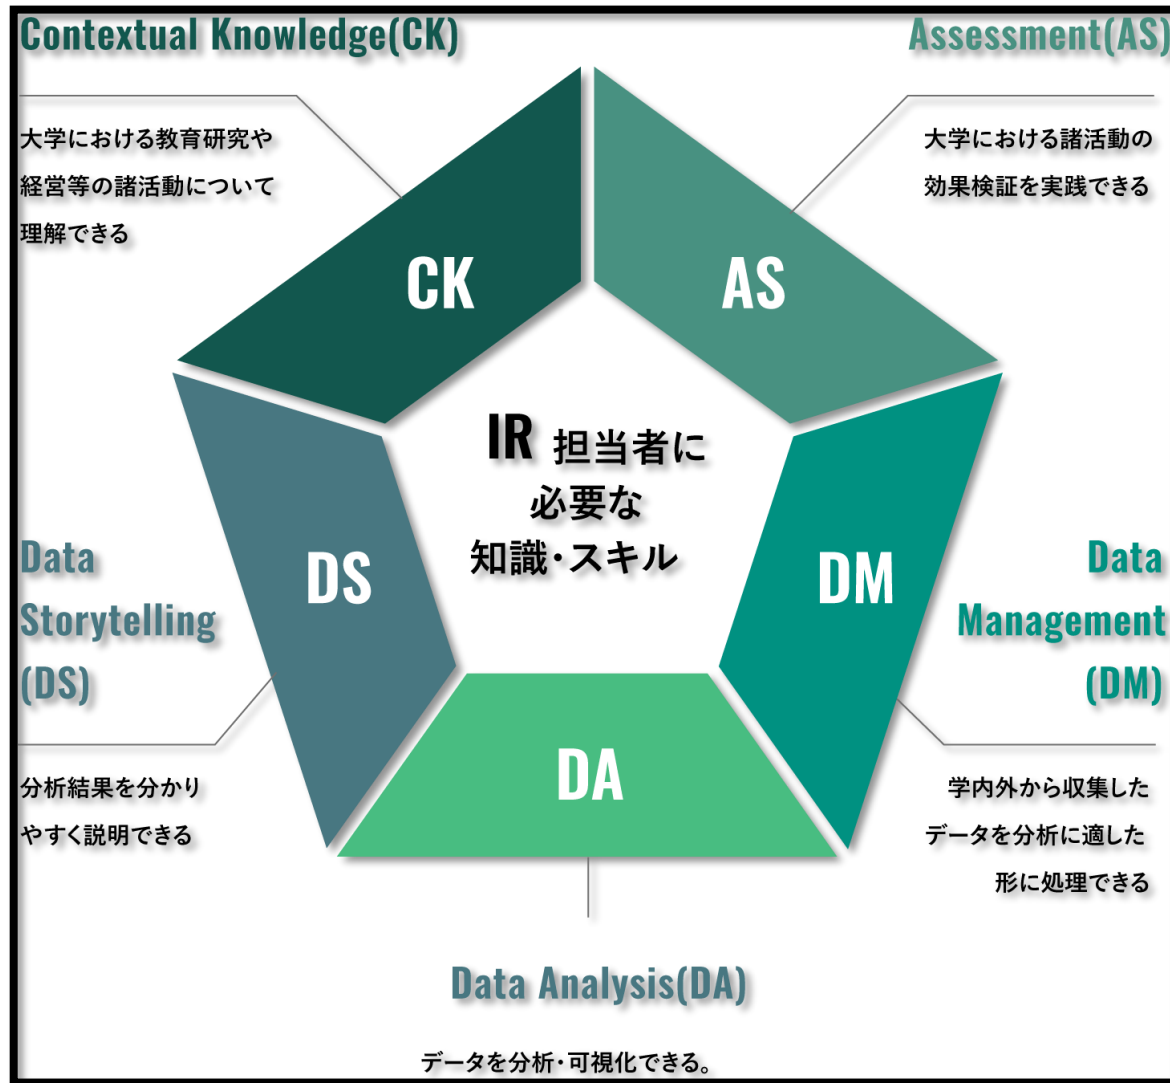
Contextual Knowledge(CK)

大学における教育研究や経営等の諸活動について理解できる

Assessment(AS)

大学における諸活動の効果検証を実践できる

CK

AS

IR 担当者に必要な知識・スキル

DS

DM

DA

Data Storytelling (DS)

分析結果を分かりやすく説明できる

Data Management (DM)

学内外から収集したデータを分析に適した形に処理できる

Data Analysis(DA)

データを分析・可視化できる。